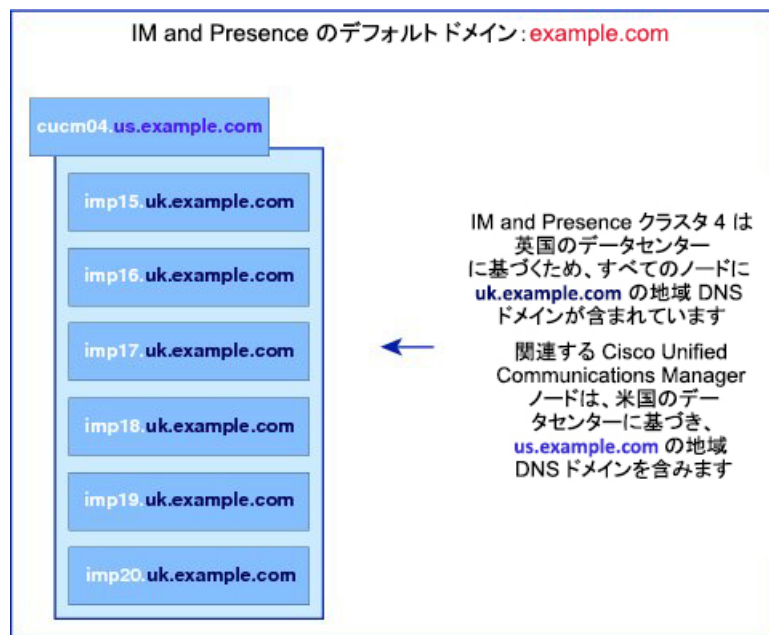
IM and Presence のデフォルトドメイン：example.com

cucm04.us.example.com

imp15.uk.example.com

imp16.uk.example.com

imp17.uk.example.com

imp18.uk.example.com

imp19.uk.example.com

imp20.uk.example.com

IM and Presence クラスタ 4 は英国のデータセンターに基づくため、すべてのノードに uk.example.com の地域 DNS ドメインが含まれています

関連する Cisco Unified Communications Manager ノードは、米国のデータセンターに基づき、us.example.com の地域 DNS ドメインを含みます